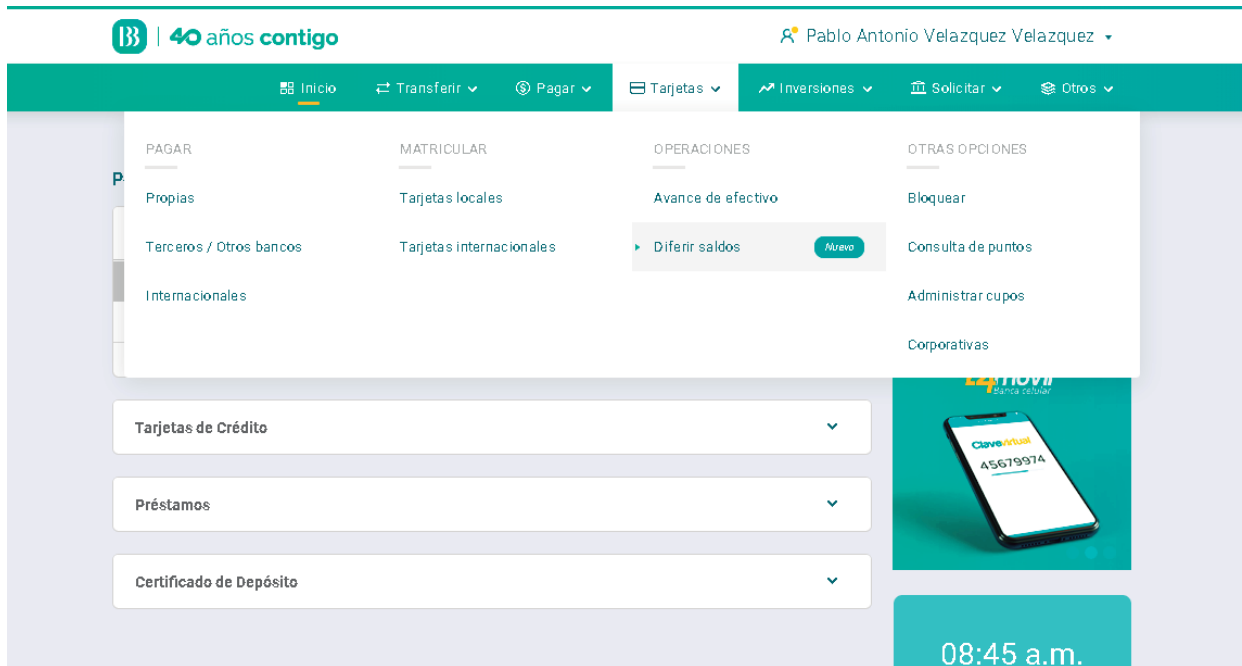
40 años contigo

Pablo Antonio Velazquez Velazquez

Inicio
Transferir
Pagar
Tarjetas
Inversiones
Solicitar
Otros

PAGAR
Propias
Terceros / Otros bancos
Internacionales

MATRICULAR
Tarjetas locales
Tarjetas internacionales

OPERACIONES
Avance de efectivo
Diferir saldos Nuevo

OTRAS OPCIONES
Bloquear
Consulta de puntos
Administrar cupos
Corporativas

P

Tarjetas de Crédito

Préstamos

Certificado de Depósito

Móvil
Banca celular
ClaveVirtual
4567997

08:45 a.m.